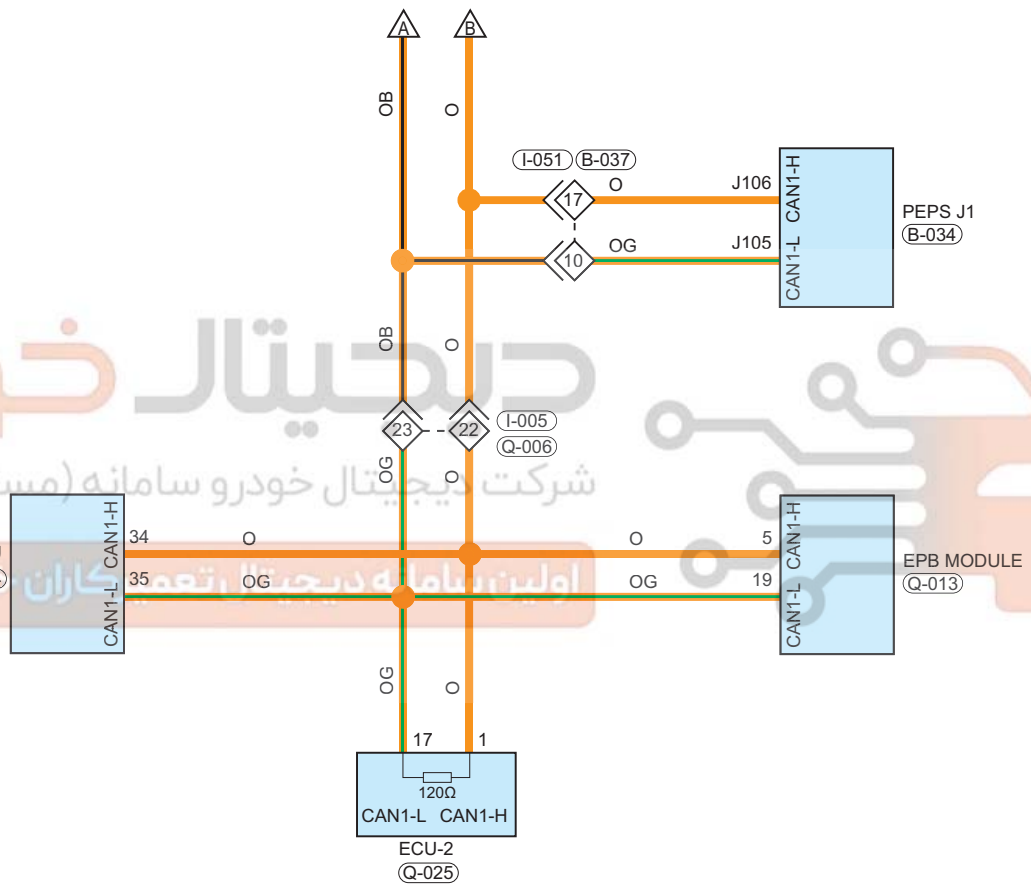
A
B
OB
O
I-051 B-037
O
J106
CAN1-H
17
PEPS J1
B-034
OG
J105
10
CAN1-L
OB
O
دیجیتال خو
I-005
23
22
Q-006
OG
O
شرکت دیجیتال خودرو سامانه (مس
CAN1-H
34
O
O
5
CAN1-H
EPB MODULE
35
OG
OG
19
Q-013
کاران
اولین سامانه دیجیتال تعمیر
CAN1-L
CAN1-L
OG
O
17
1
120Ω
CAN1-L CAN1-H
ECU-2
Q-025